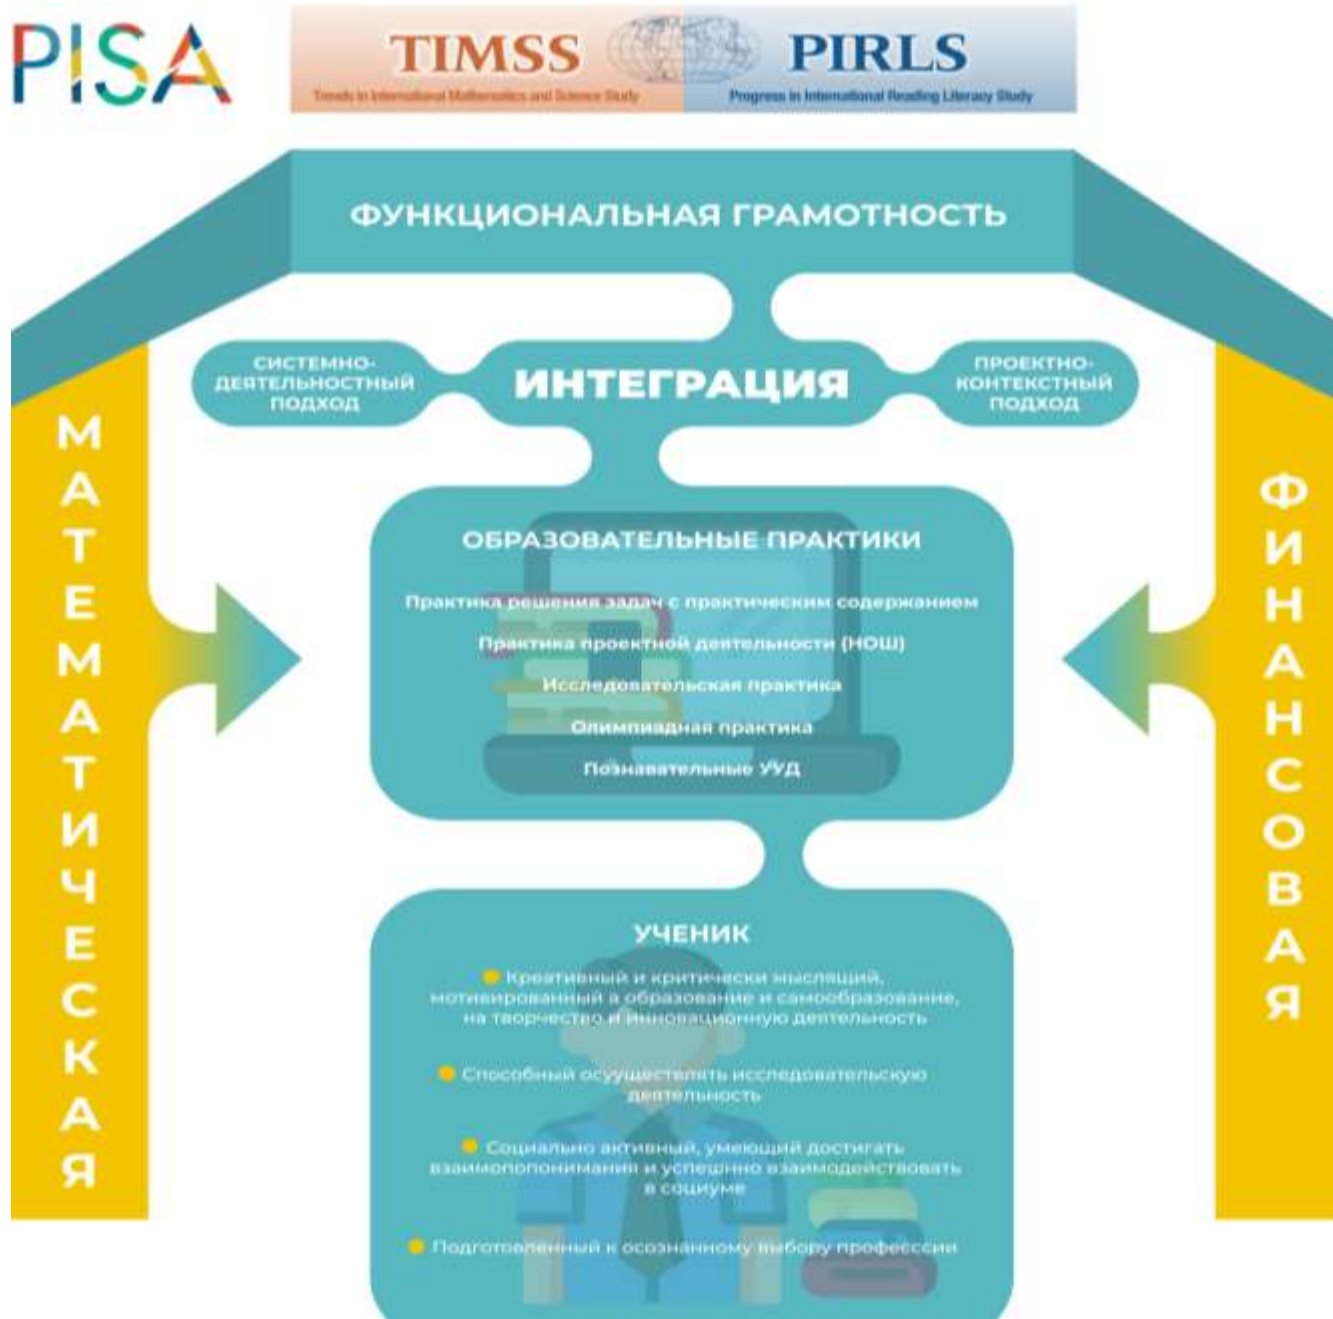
PISA

TIMSS
Trends in International Mathematics and Science Study

PIRLS
Progress in International Reading Literacy Study

ФУНКЦИОНАЛЬНАЯ ГРАМОТНОСТЬ

СИСТЕМНО-ДЕЯТЕЛЬНОСТНЫЙ ПОДХОД

ИНТЕГРАЦИЯ

ПРОЕКТНО-КОНТЕКСТНЫЙ ПОДХОД

МАТЕМАТИЧЕСКАЯ

ФИНАНСОВАЯ

ОБРАЗОВАТЕЛЬНЫЕ ПРАКТИКИ

Практика решения задач с практическим содержанием

Практика проектной деятельности (НОШ)

Исследовательская практика

Олимпиадная практика

Познавательные УУД

УЧЕНИК

Креативный и критически мыслящий, мотивированный к образованию и самообразованию, на творчество и инновационную деятельность

Способный осуществлять исследовательскую деятельность

Социально активный, умеющий достигать взаимопонимания и успешно взаимодействовать в социуме

Подготовленный к осознанному выбору профессии